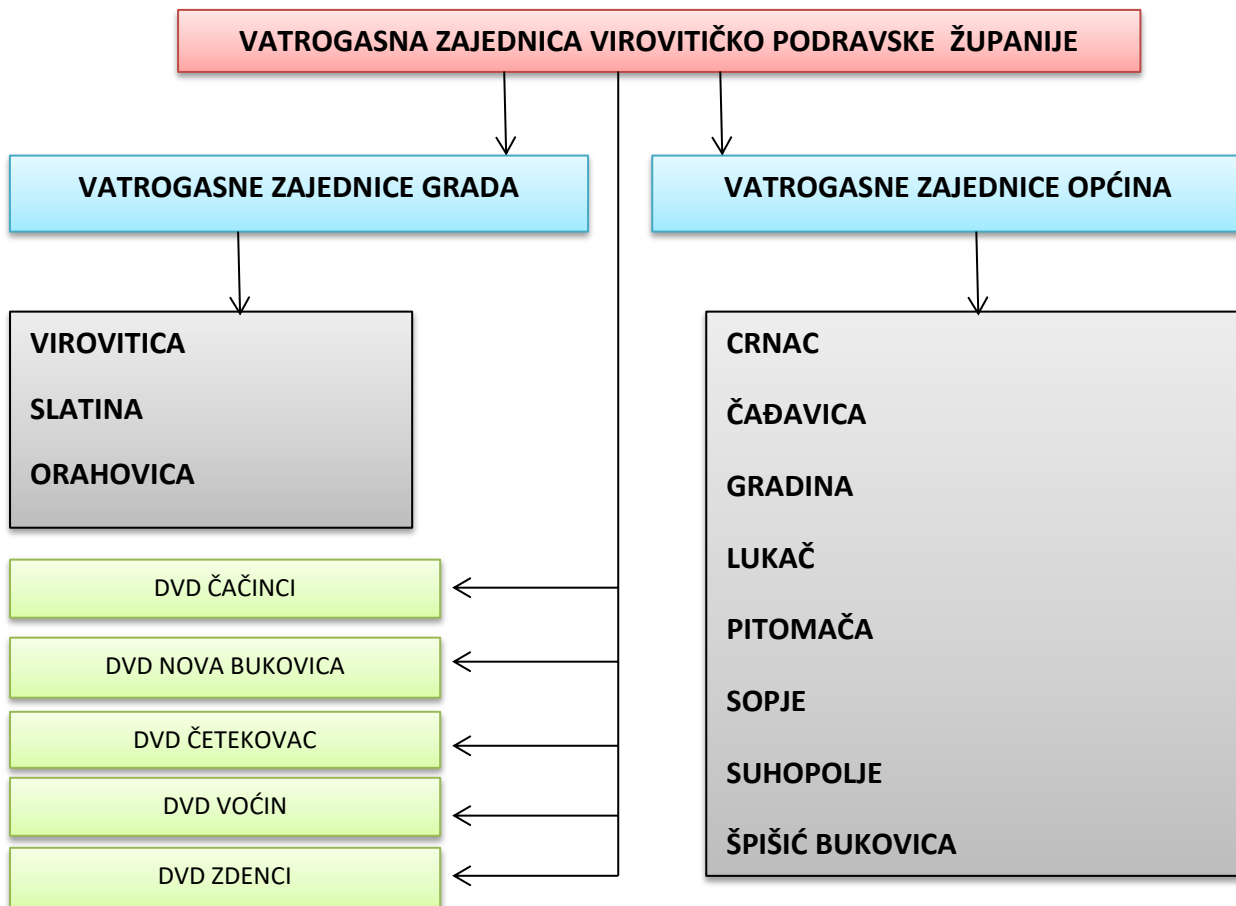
VATROGASNA ZAJEDNICA VIROVITIČKO PODRAVSKE ŽUPANIJE

VATROGASNE ZAJEDNICE GRADA

VATROGASNE ZAJEDNICE OPĆINA

VIROVITICA

SLATINA

ORAHOVICA

CRNAC

ČAĐAVICA

GRADINA

LUKAČ

PITOMAČA

SOPJE

SUHOPOLJE

ŠPIŠIĆ BUKOVICA

DVD ČAČINCI

DVD NOVA BUKOVICA

DVD ČETEKOVAC

DVD VOĆIN

DVD ZDENCI